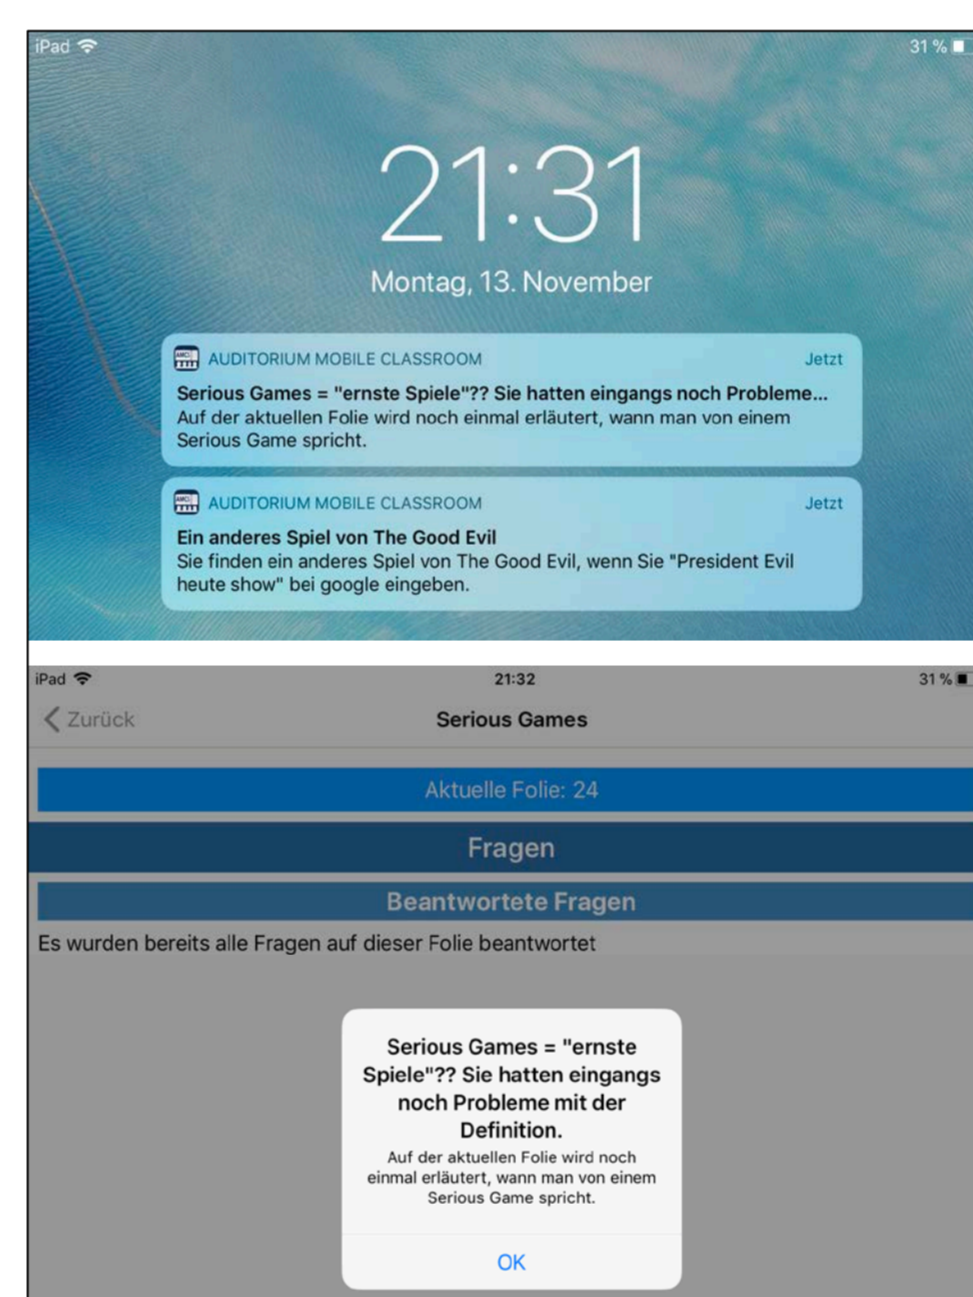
iPad 31 %

21:31
Montag, 13. November

AUDITORIUM MOBILE CLASSROOM Jetzt
Serious Games = "ernste Spiele"?? Sie hatten eingangs noch Probleme...
Auf der aktuellen Folie wird noch einmal erläutert, wann man von einem Serious Game spricht.

AUDITORIUM MOBILE CLASSROOM Jetzt
Ein anderes Spiel von The Good Evil
Sie finden ein anderes Spiel von The Good Evil, wenn Sie "President Evil heute show" bei google eingeben.

iPad 21:32 31 %
Zurück Serious Games

Aktuelle Folie: 24

Fragen

Beantwortete Fragen

Es wurden bereits alle Fragen auf dieser Folie beantwortet

Serious Games = "ernste Spiele"?? Sie hatten eingangs noch Probleme mit der Definition.
Auf der aktuellen Folie wird noch einmal erläutert, wann man von einem Serious Game spricht.

OK